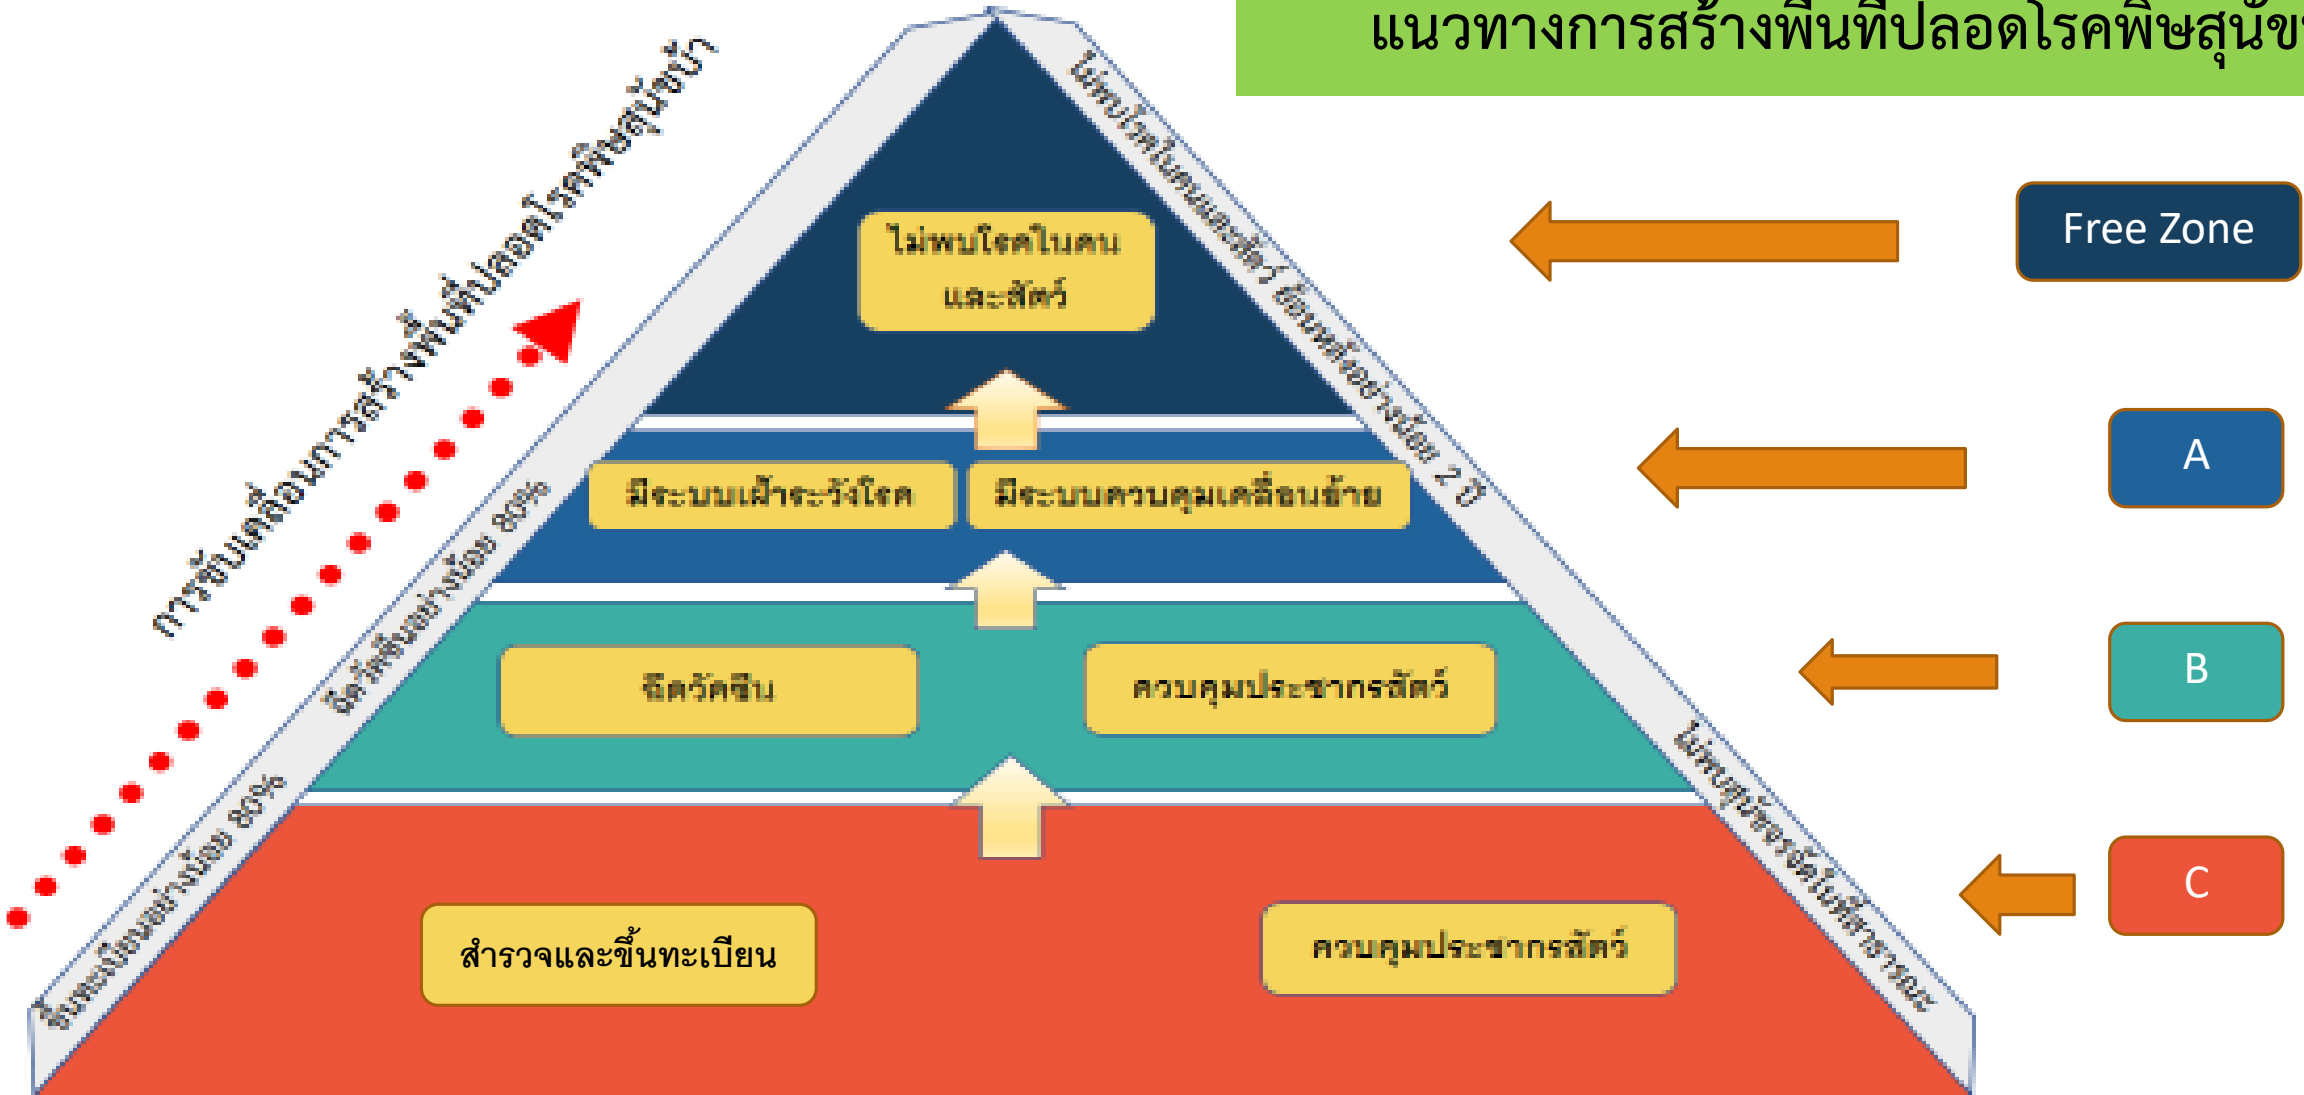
แนวทางการสร้างพื้นที่ปลอดโรคพิษสุนัข

การขับเคลื่อนการสร้างพื้นที่ปลอดโรคพิษสุนัขบ้า

ขึ้นทะเบียนอย่างน้อย 80%

ฉีดวัคซีนอย่างน้อย 80%

ไม่พบโรคในคนและสัตว์ ย้อนหลังอย่างน้อย 2 ปี

ไม่พบสุนัขจรจัดในที่สาธารณะ

ไม่พบโรคในคน และสัตว์

มีระบบเฝ้าระวังโรค

มีระบบควบคุมเคลื่อนย้าย

ฉีดวัคซีน

ควบคุมประชากรสัตว์

สำรวจและขึ้นทะเบียน

ควบคุมประชากรสัตว์

Free Zone

A

B

C